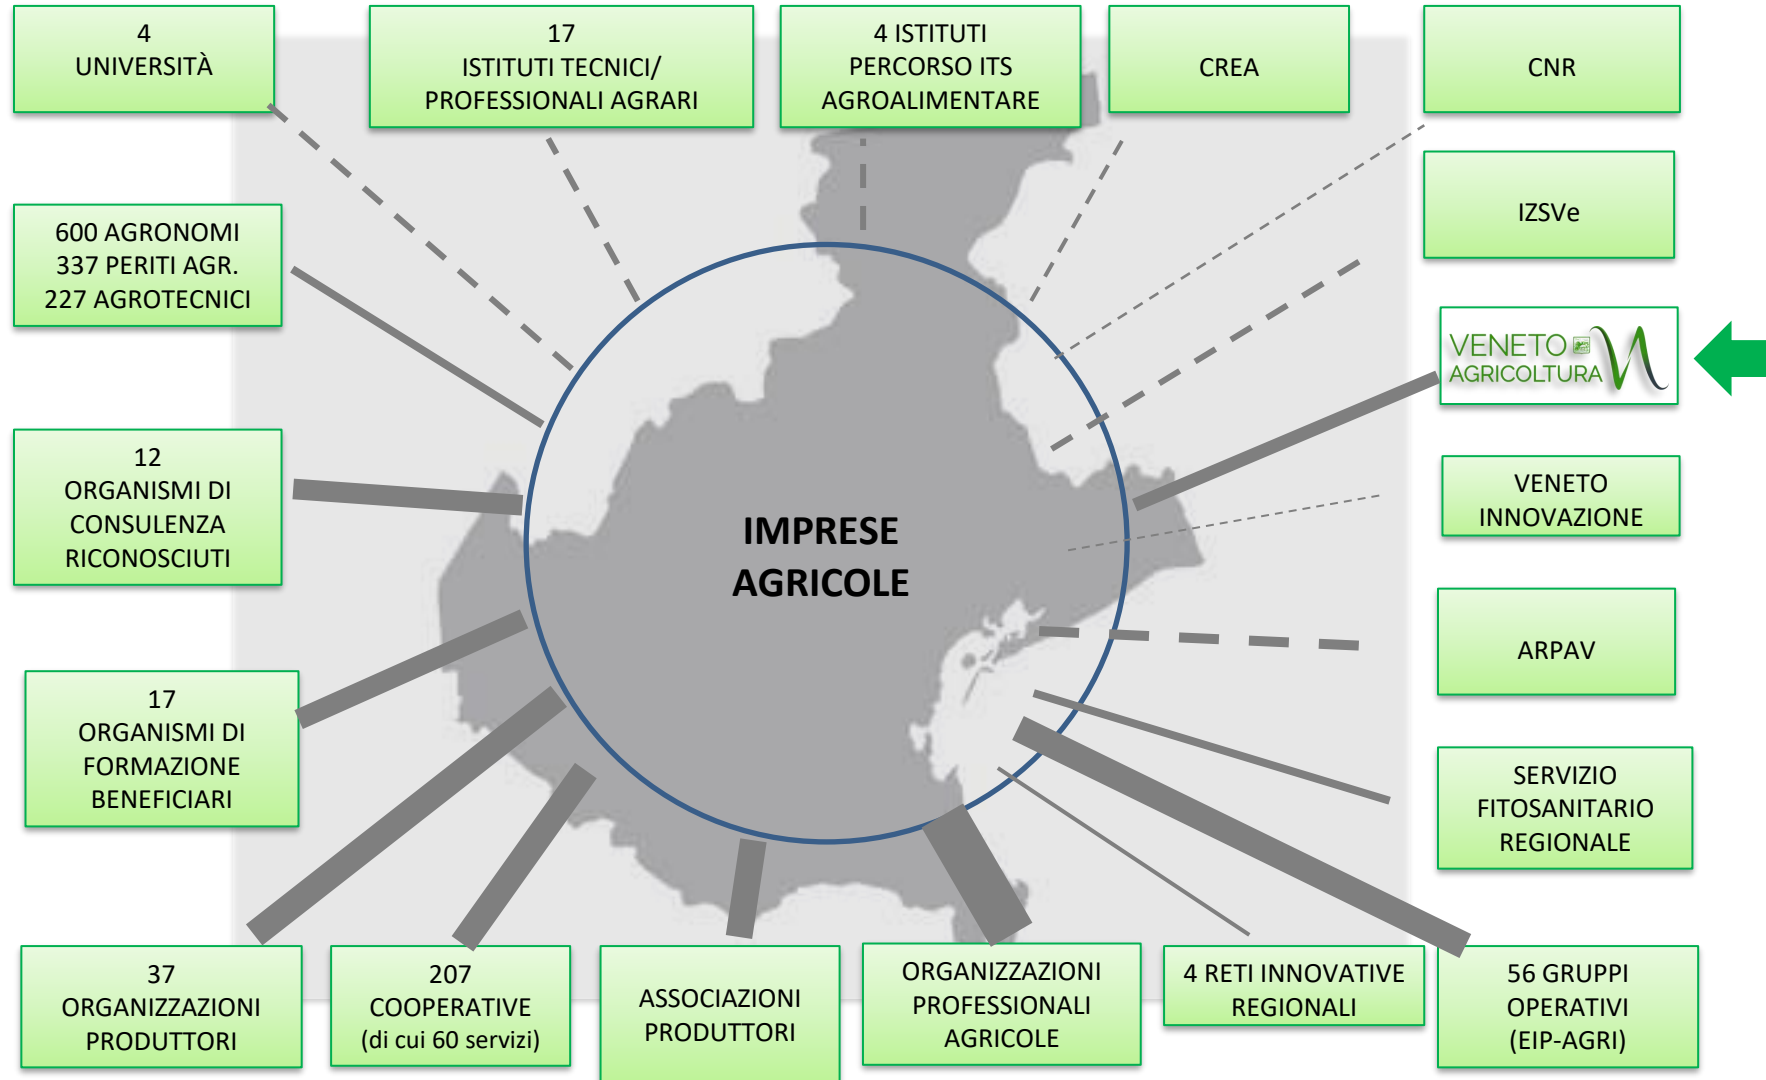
4
UNIVERSITÀ

17
ISTITUTI TECNICI/
PROFESSIONALI AGRARI

4 ISTITUTI
PERCORSO ITS
AGROALIMENTARE

CREA

CNR

600 AGRONOMI
337 PERITI AGR.
227 AGROTECNICI

IZSVe

VENETO AGRICOLTURA

12
ORGANISMI DI
CONSULENZA
RICONOSCIUTI

IMPRESE
AGRICOLE

VENETO
INNOVAZIONE

ARPAV

17
ORGANISMI DI
FORMAZIONE
BENEFICIARI

SERVIZIO
FITOSANITARIO
REGIONALE

37
ORGANIZZAZIONI
PRODUTTORI

207
COOPERATIVE
(di cui 60 servizi)

ASSOCIAZIONI
PRODUTTORI

ORGANIZZAZIONI
PROFESSIONALI
AGRICOLE

4 RETI INNOVATIVE
REGIONALI

56 GRUPPI
OPERATIVI
(EIP-AGRI)